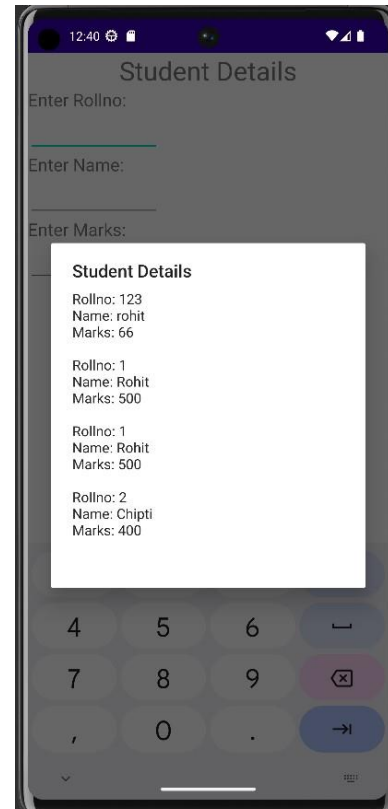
12:40

Student Details

Enter Rollno:

Enter Name:

Enter Marks:

Student Details

Rollno: 123
Name: rohit
Marks: 66

Rollno: 1
Name: Rohit
Marks: 500

Rollno: 1
Name: Rohit
Marks: 500

Rollno: 2
Name: Chipti
Marks: 400

4 5 6
7 8 9
, 0 .